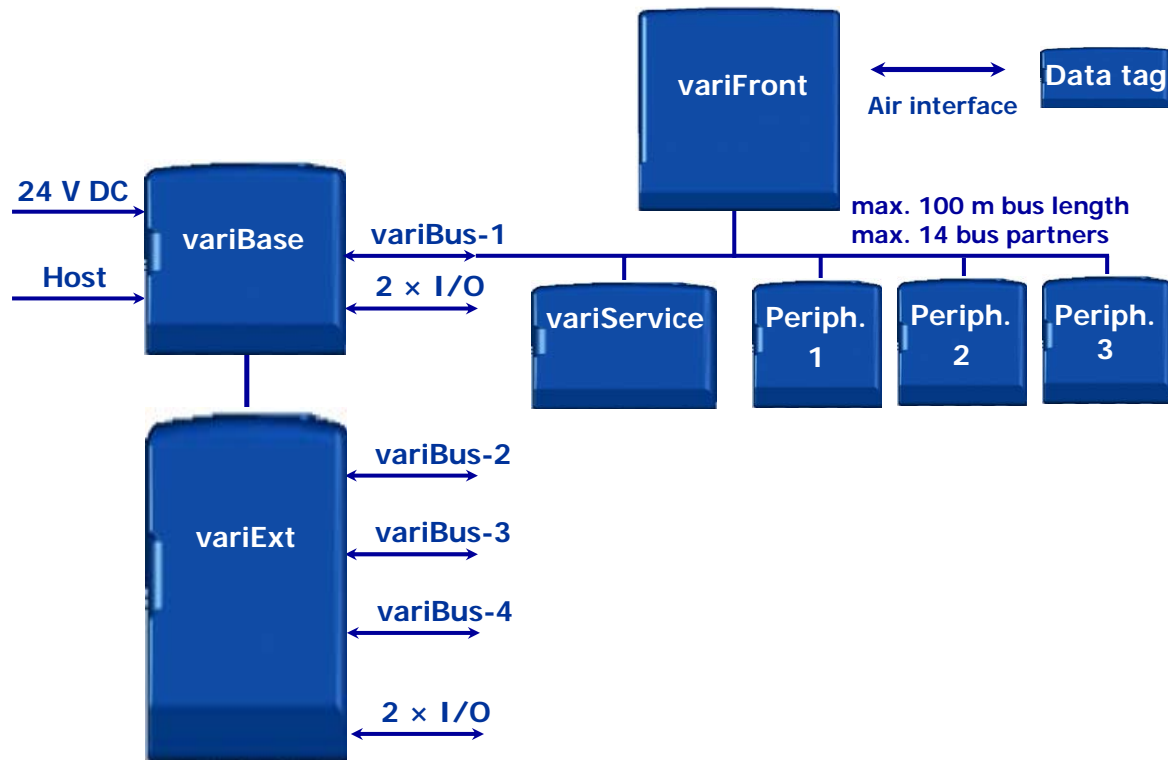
variFront

Air interface

Data tag

24 V DC

Host

variBase

variBus-1

2 × I/O

max. 100 m bus length
max. 14 bus partners

variService

Periph. 1

Periph. 2

Periph. 3

variExt

variBus-2

variBus-3

variBus-4

2 × I/O